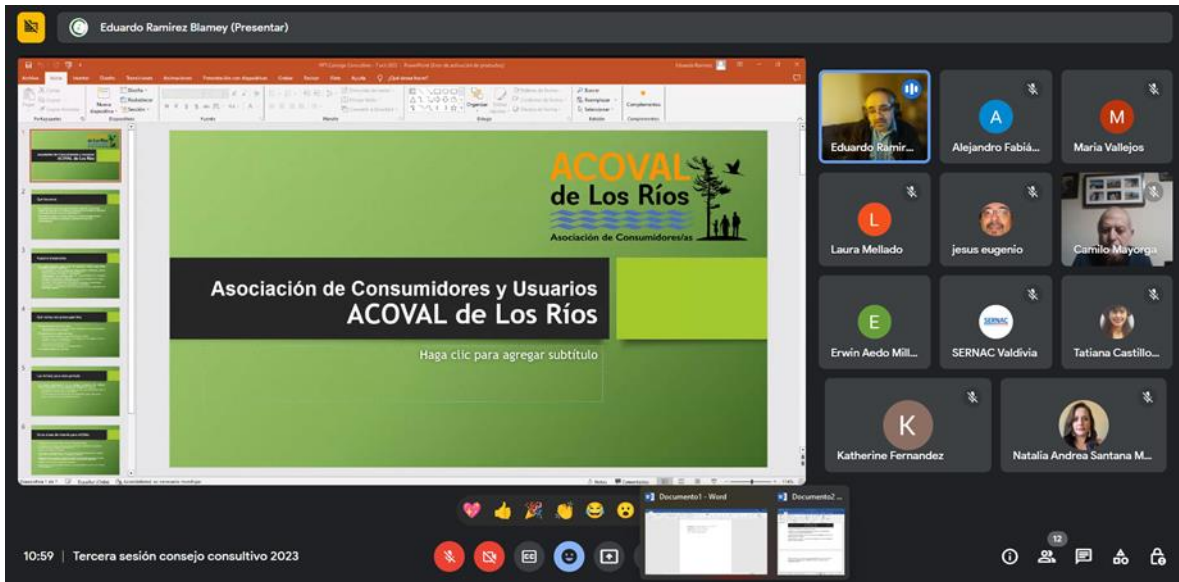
Eduardo Ramírez Blamey (Presentar)

Archivo Inicio Insertar Diseño Transiciones Animaciones Presentación con diapositivas Grabar Revisar Vista Ayuda ¿Qué desea hacer?

ACOVAL de Los Ríos
Asociación de Consumidores/as

Asociación de Consumidores y Usuarios
ACOVAL de Los Ríos

Haga clic para agregar subtítulo

Eduardo Ramír...
Alejandro Fabiá...
Maria Vallejos
Laura Mellado
jesus eugenio
Camilo Mayorga
Erwin Aedo Mill...
SERNAC Valdivia
Tatiana Castillo...
Katherine Fernandez
Natalia Andrea Santana M...

Documento1 - Word
Documento2 ...

10:59 | Tercera sesión consejo consultivo 2023

12